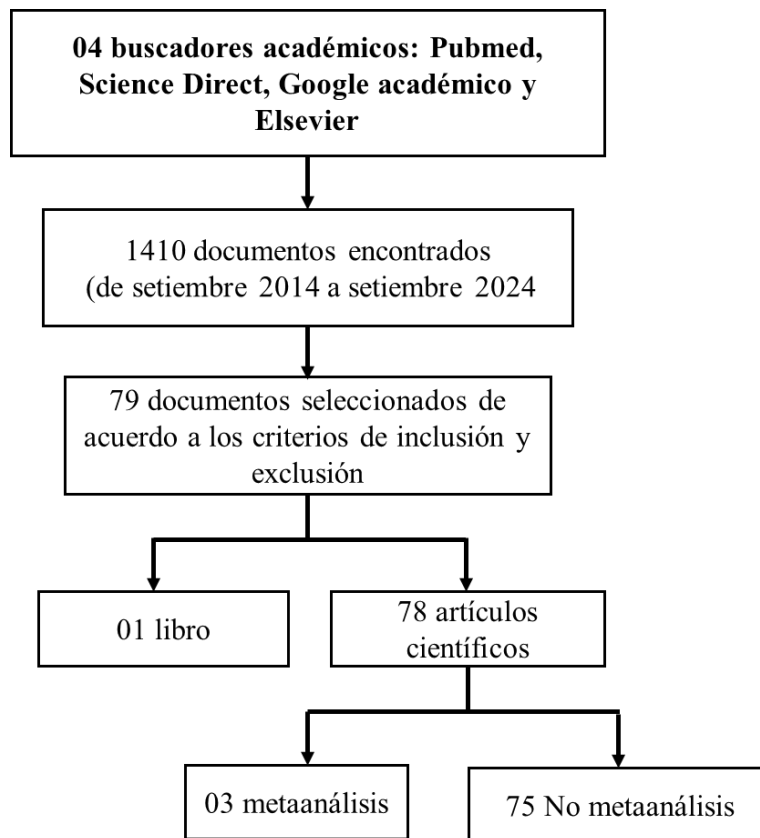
04 buscadores académicos: Pubmed, Science Direct, Google académico y Elsevier

1410 documentos encontrados (de setiembre 2014 a setiembre 2024

79 documentos seleccionados de acuerdo a los criterios de inclusión y exclusión

01 libro

78 artículos científicos

03 metaanálisis

75 No metaanálisis